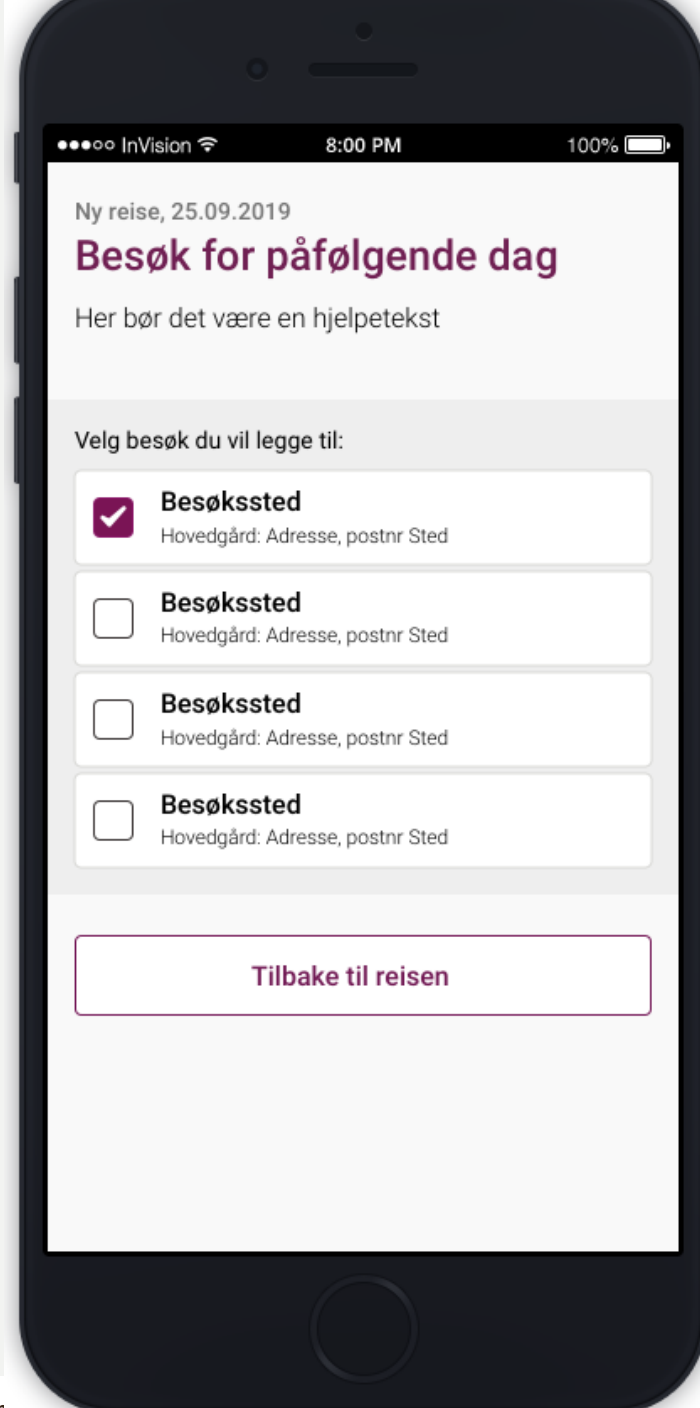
●●●○○ InVision 8:00 PM 100%

Ny reise, 25.09.2019
Besøk for påfølgende dag

Her bør det være en hjelpetekst

Velg besøk du vil legge til:

Besøkssted
Hovedgård: Adresse, postnr Sted

Besøkssted
Hovedgård: Adresse, postnr Sted

Besøkssted
Hovedgård: Adresse, postnr Sted

Besøkssted
Hovedgård: Adresse, postnr Sted

Tilbake til reisen